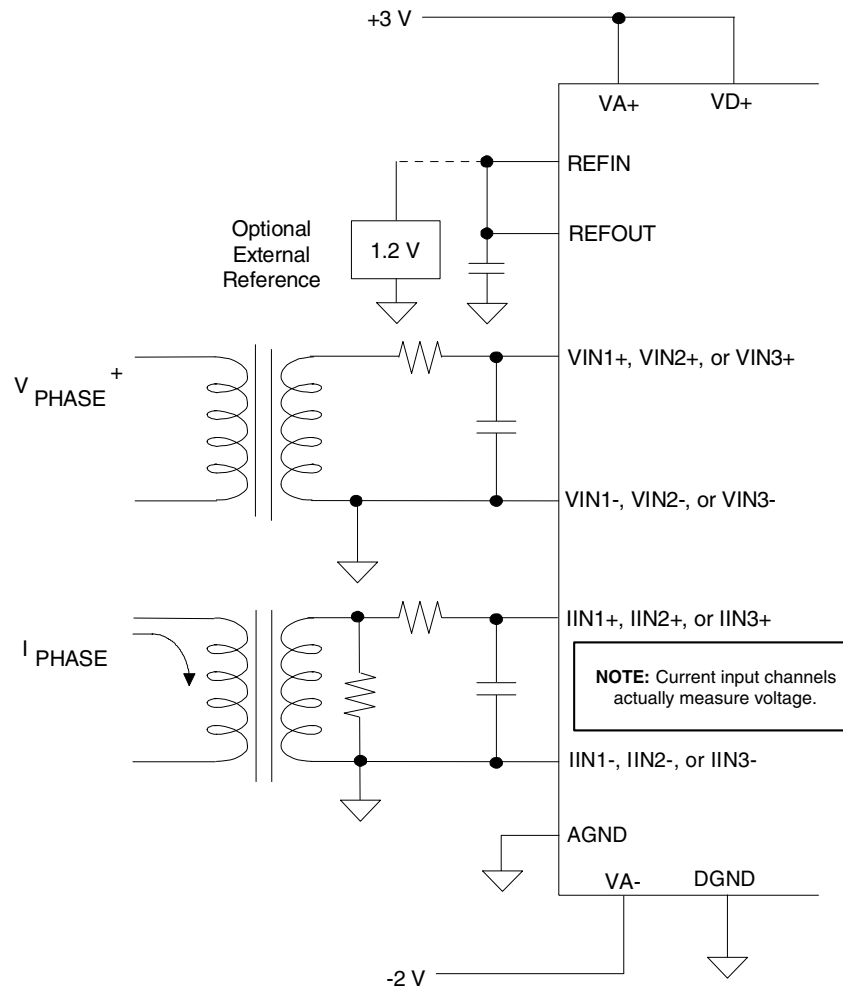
+3 V

VA+

VD+

REFIN

Optional External Reference

1.2 V

REFOUT

$V_{PHASE}^{+}$

VIN1+, VIN2+, or VIN3+

VIN1-, VIN2-, or VIN3-

$I_{PHASE}$

IIN1+, IIN2+, or IIN3+

**NOTE:** Current input channels actually measure voltage.

IIN1-, IIN2-, or IIN3-

AGND

VA-

DGND

-2 V